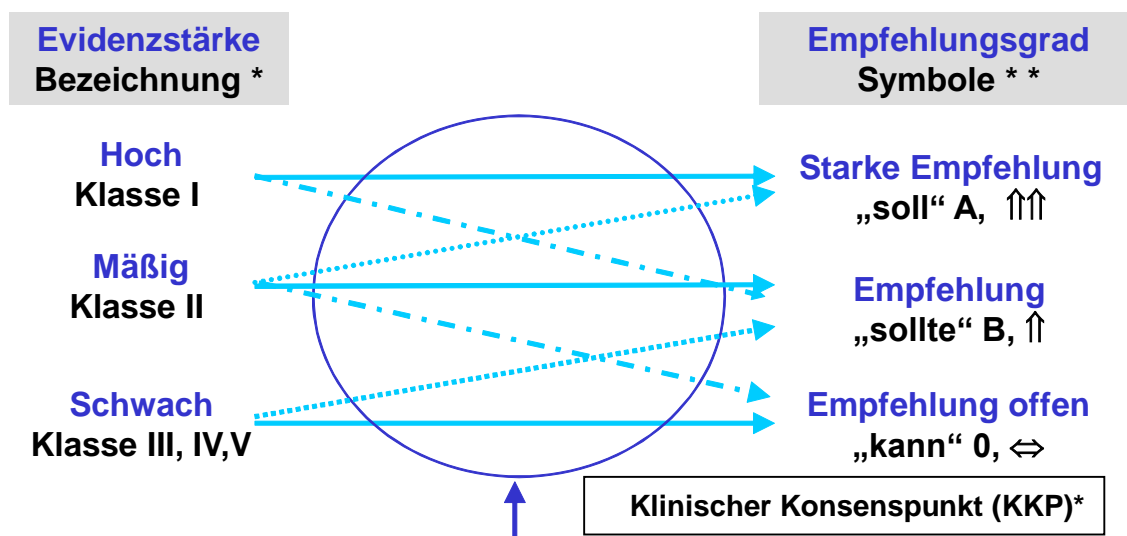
Evidenzstärke
Bezeichnung *

Empfehlungsgrad
Symbole * *

Hoch
Klasse I

Mäßig
Klasse II

Schwach
Klasse III, IV,V

Starke Empfehlung
„soll“ A, $\Uparrow\Uparrow$

Empfehlung
„sollte“ B, $\Uparrow$

Empfehlung offen
„kann“ 0, $\Leftrightarrow$

Klinischer Konsenspunkt (KKP)*